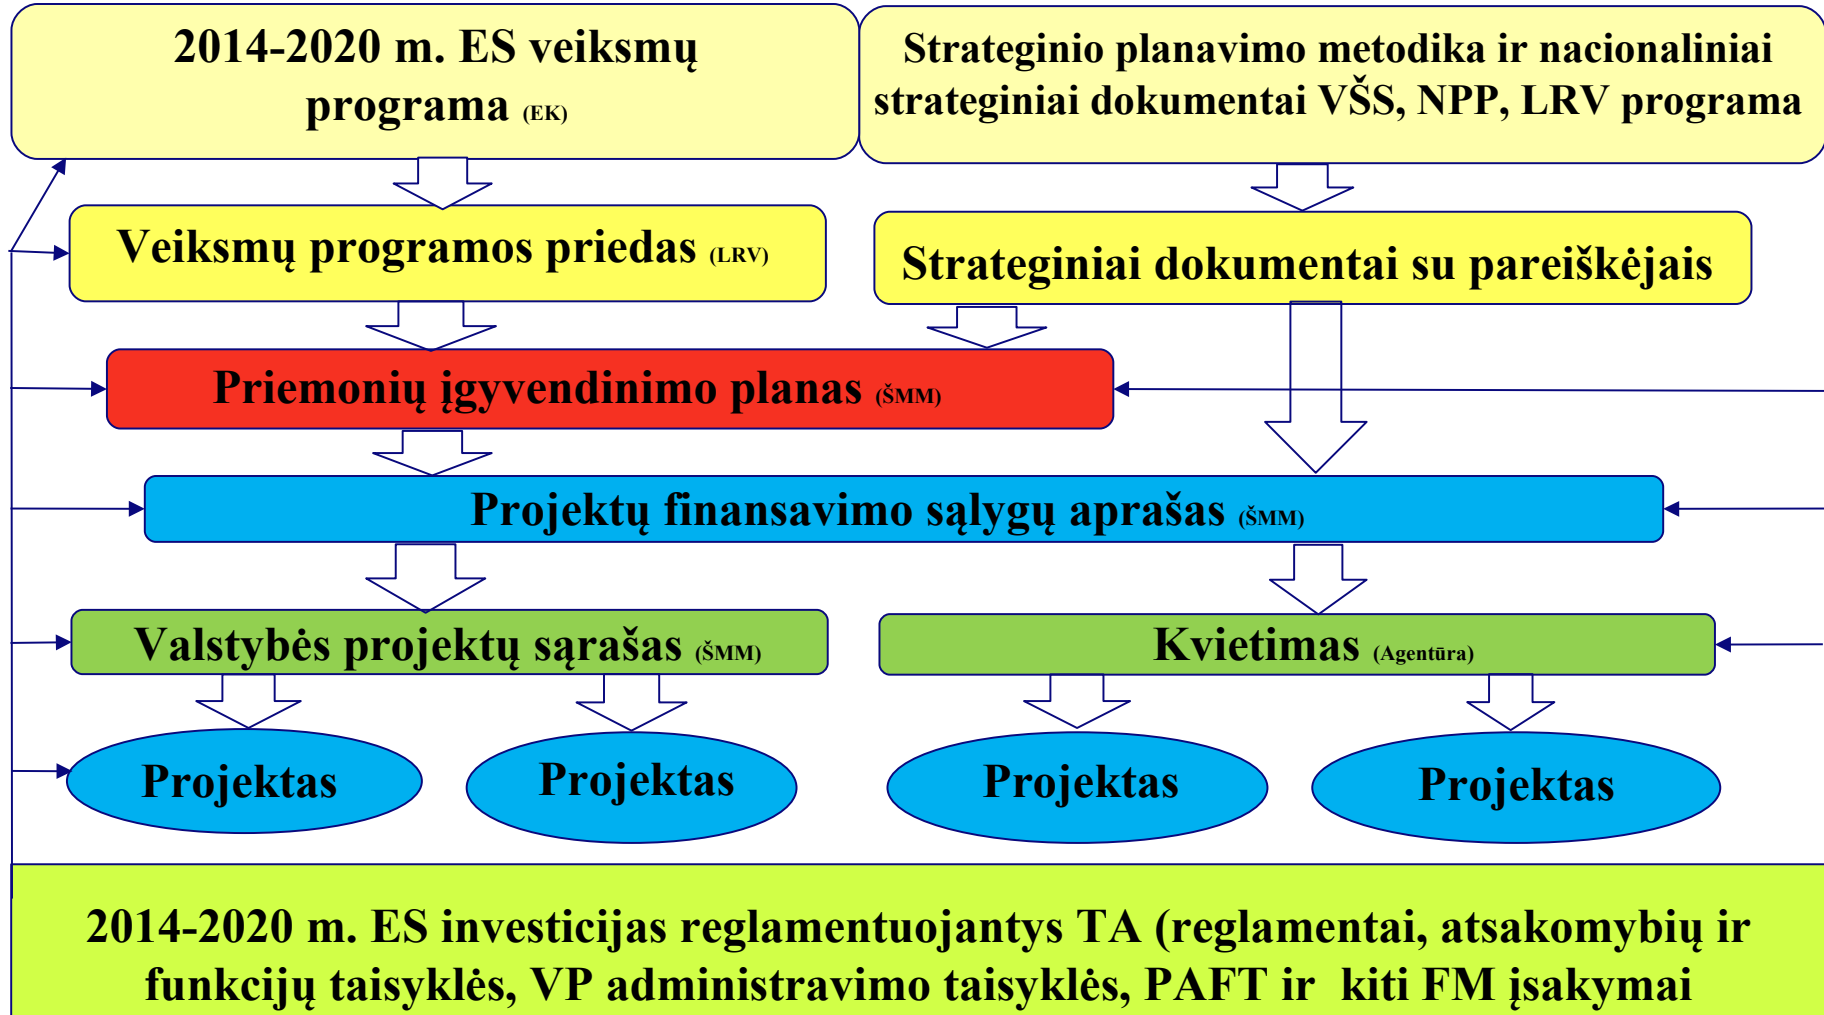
2014-2020 m. ES veiksmų programa (EK)

Strateginio planavimo metodika ir nacionaliniai strateginiai dokumentai VŠS, NPP, LRV programa

Veiksmų programos priedas (LRV)

Strateginiai dokumentai su pareiškėjais

Priemonių įgyvendinimo planas (ŠMM)

Projektų finansavimo sąlygų aprašas (ŠMM)

Valstybės projektų sąrašas (ŠMM)

Kvietimas (Agentūra)

Projektas

Projektas

Projektas

Projektas

2014-2020 m. ES investicijas reglamentuojantys TA (reglamentai, atsakomybių ir funkcijų taisyklės, VP administravimo taisyklės, PAFT ir kiti FM įsakymai